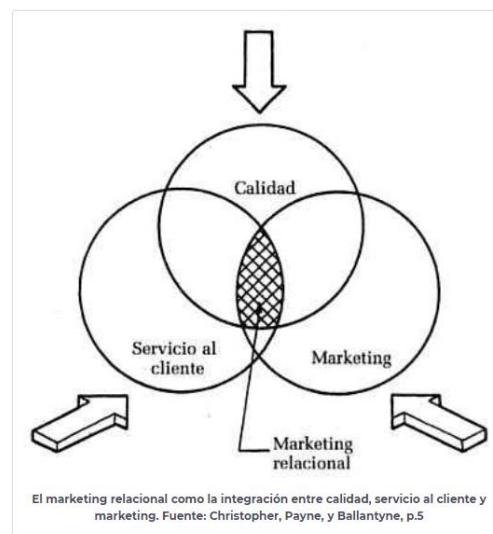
Calidad

Servicio al cliente

Marketing

Marketing relacional

El marketing relacional como la integración entre calidad, servicio al cliente y marketing. Fuente: Christopher, Payne, y Ballantyne, p.5